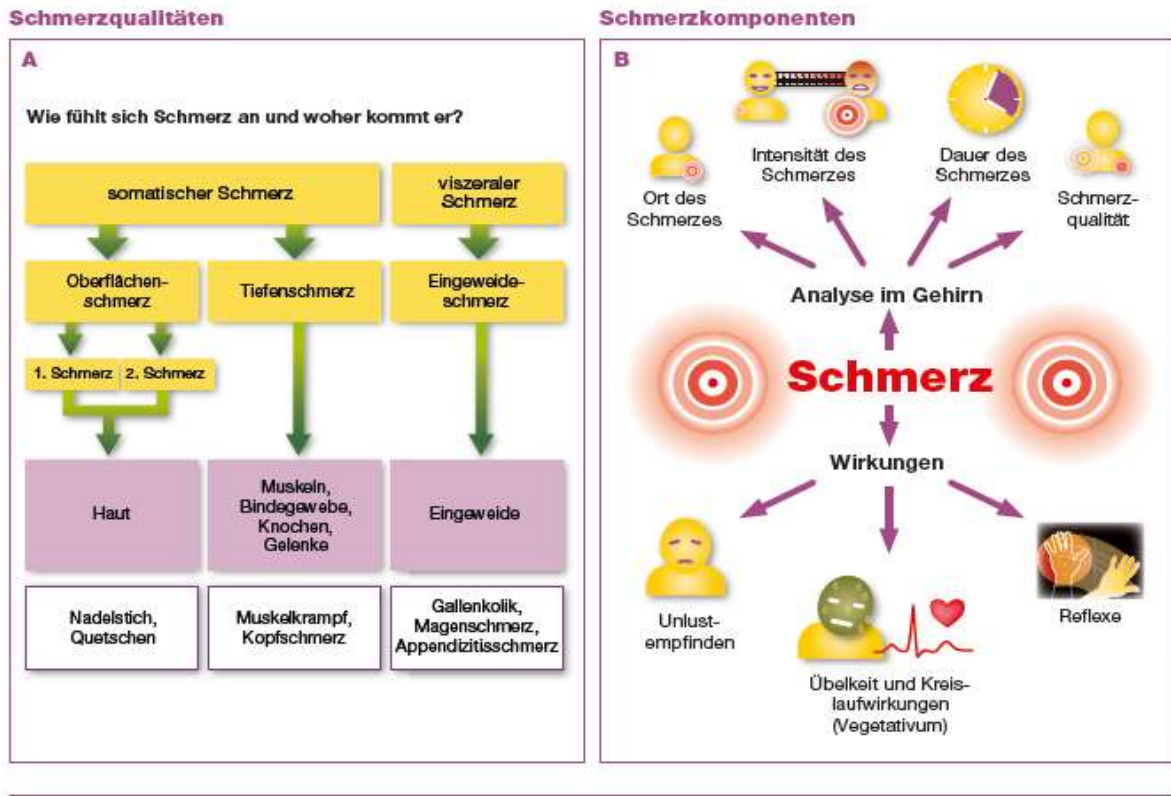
Schmerzqualitäten

A

Wie fühlt sich Schmerz an und woher kommt er?

somatischer Schmerz

viszeraler Schmerz

Oberflächenschmerz

Tiefenschmerz

Eingeweideschmerz

1. Schmerz

2. Schmerz

Haut

Muskeln, Bindegewebe, Knochen, Gelenke

Eingeweide

Nadelstich, Quetschen

Muskelkrampf, Kopfschmerz

Gallenkolik, Magenschmerz, Appendizitisschmerz

Schmerzkomponenten

B

Ort des Schmerzes

Intensität des Schmerzes

Dauer des Schmerzes

Schmerzqualität

Analyse im Gehirn

Schmerz

Wirkungen

Unlustempfinden

Übelkeit und Kreislaufwirkungen (Vegetativum)

Reflexe